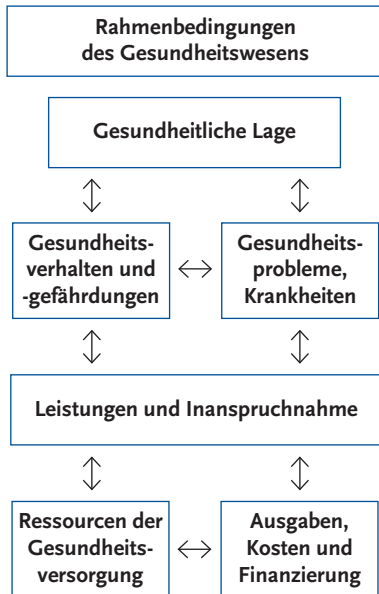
Rahmenbedingungen des Gesundheitswesens

Gesundheitliche Lage

Gesundheitsverhalten und -gefährdungen

Gesundheitsprobleme, Krankheiten

Leistungen und Inanspruchnahme

Ressourcen der Gesundheitsversorgung

Ausgaben, Kosten und Finanzierung